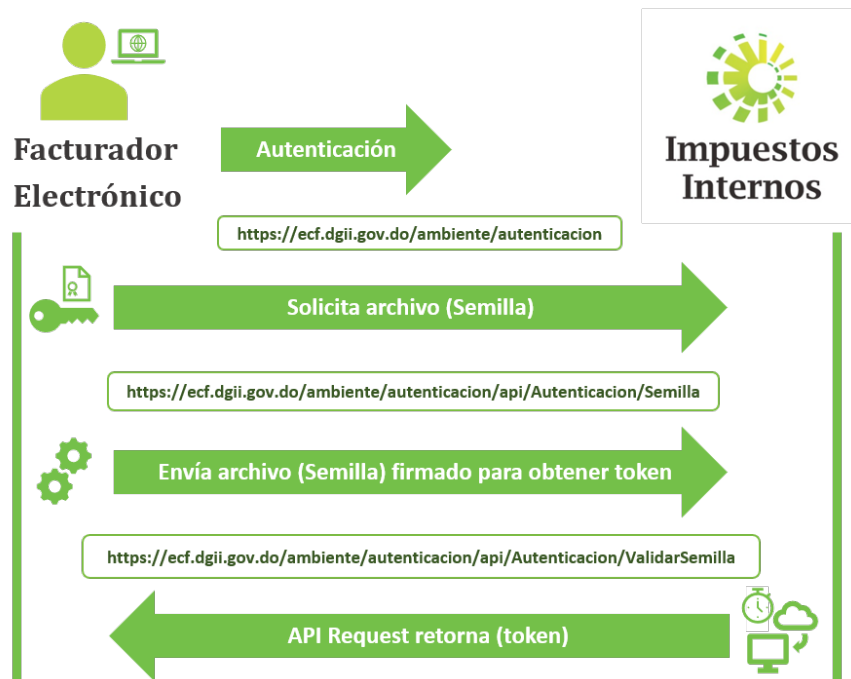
Facturador Electrónico

Autenticación

Impuestos Internos

https://ecf.dgii.gov.do/ambiente/autenticacion

Solicita archivo (Semilla)

https://ecf.dgii.gov.do/ambiente/autenticacion/api/Autenticacion/Semilla

Envía archivo (Semilla) firmado para obtener token

https://ecf.dgii.gov.do/ambiente/autenticacion/api/Autenticacion/ValidarSemilla

API Request retorna (token)